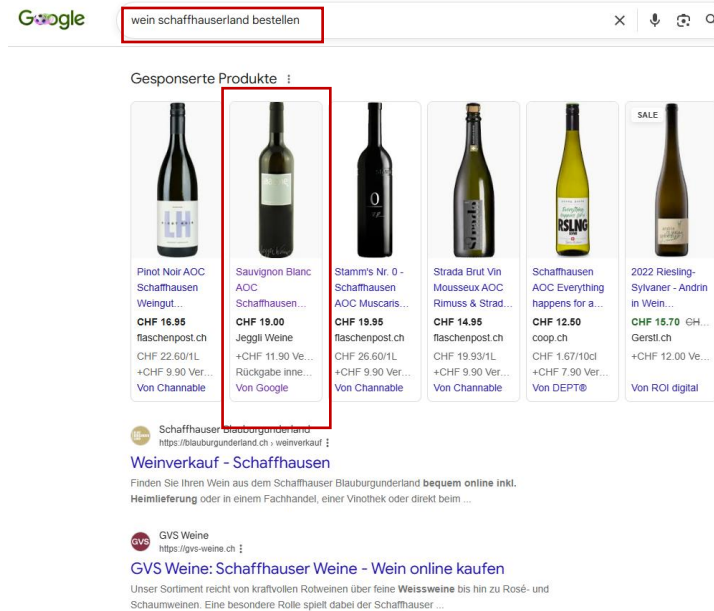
Google

wein schaffhauserland bestellen

Gesponserte Produkte ⋮

SALE

| Pinot Noir AOC Schaffhausen Weingut... | Sauvignon Blanc AOC Schaffhausen... | Stamm's Nr. 0 - Schaffhausen AOC Muscaris... | Strada Brut Vin Mousseux AOC Rimuss & Strad... | Schaffhausen AOC Everything happens for a... | 2022 Riesling-Sylvaner - Andrin in Wein... |
|---|---|---|---|---|---|
| CHF 16.95 | CHF 19.00 | CHF 19.95 | CHF 14.95 | CHF 12.50 | CHF 15.70 CH... |
| flaschenpost.ch | Jeggli Weine | flaschenpost.ch | flaschenpost.ch | coop.ch | Gerstl.ch |
| CHF 22.60/1L | +CHF 11.90 Ve... | CHF 26.60/1L | CHF 19.93/1L | CHF 1.67/10cl | +CHF 12.00 Ve... |
| +CHF 9.90 Ver... | Rückgabe inne... | +CHF 9.90 Ver... | +CHF 9.90 Ver... | +CHF 7.90 Ver... | |
| Von Channable | Von Google | Von Channable | Von Channable | Von DEPT® | Von ROI digital |

Schaffhauser Blauburgunderland
https://blauburgunderland.ch › weinverkauf ⋮
Weinverkauf - Schaffhausen
Finden Sie Ihren Wein aus dem Schaffhauser Blauburgunderland bequem online inkl. Heimlieferung oder in einem Fachhandel, einer Vinothek oder direkt beim ...

GVS Weine
https://gvs-weine.ch ⋮
GVS Weine: Schaffhauser Weine - Wein online kaufen
Unser Sortiment reicht von kraftvollen Rotweinen über feine Weissweine bis hin zu Rosé- und Schaumweinen. Eine besondere Rolle spielt dabei der Schaffhauser ...